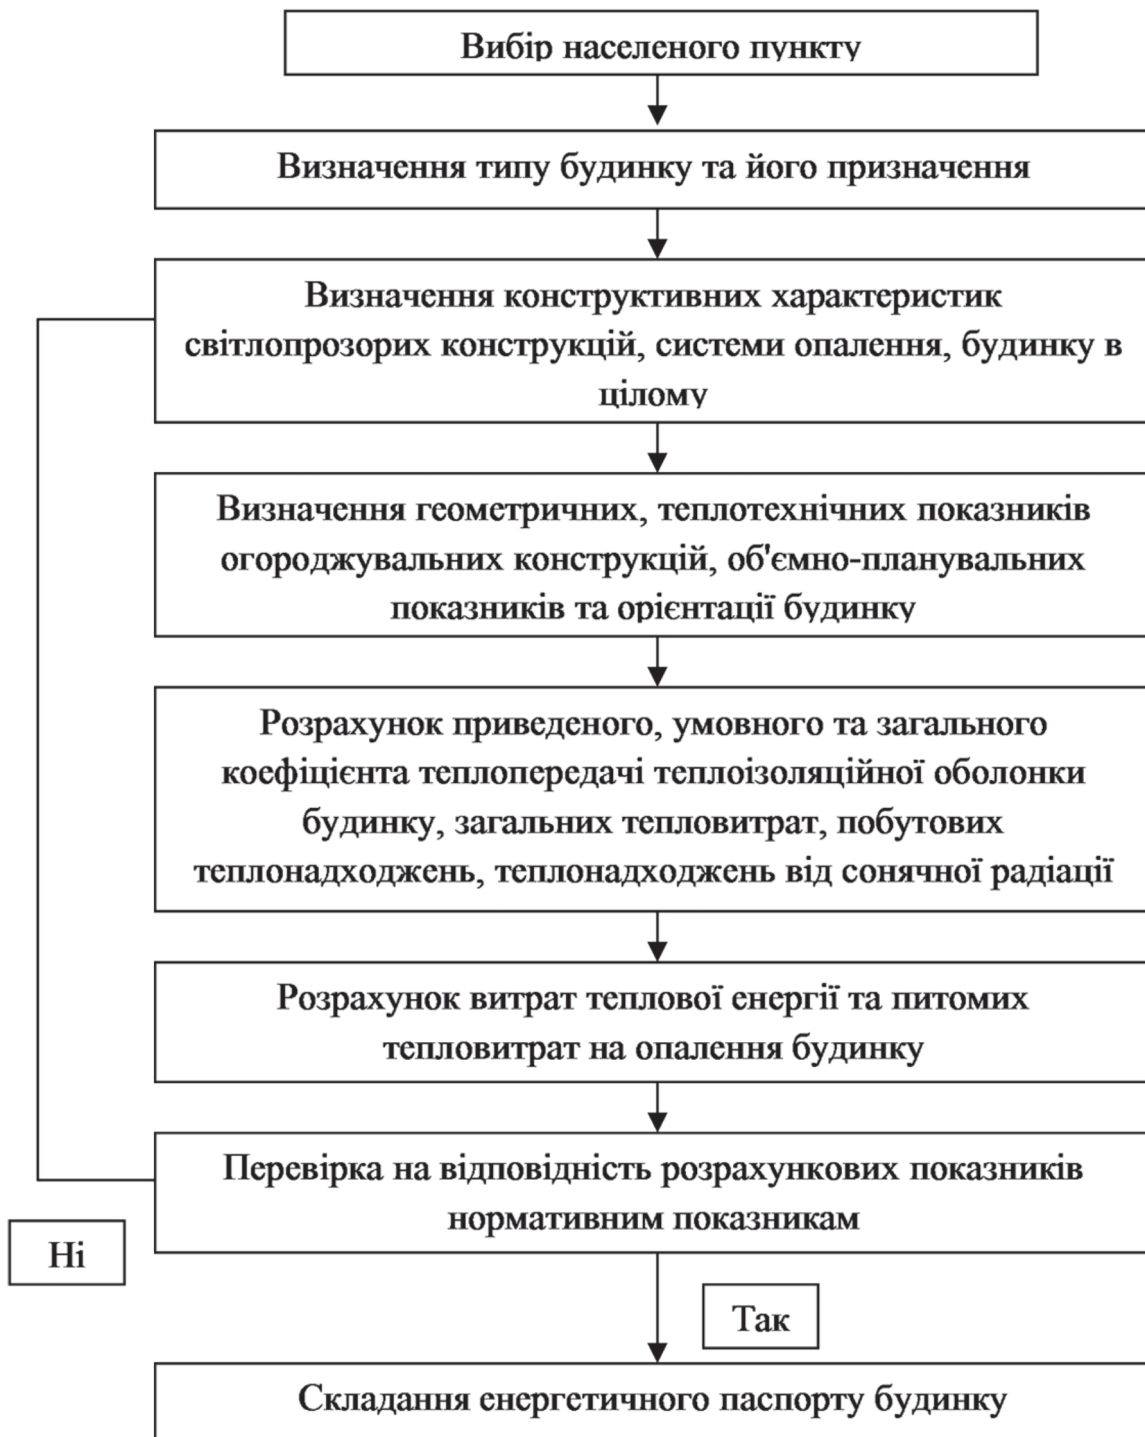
Вибір населеного пункту

Визначення типу будинку та його призначення

Визначення конструктивних характеристик світлопрозорих конструкцій, системи опалення, будинку в цілому

Визначення геометричних, теплотехнічних показників огороджувальних конструкцій, об'ємно-планувальних показників та орієнтації будинку

Розрахунок приведеного, умовного та загального коефіцієнта теплопередачі теплоізоляційної оболонки будинку, загальних тепловитрат, побутових теплонадходжень, теплонадходжень від сонячної радіації

Розрахунок витрат теплової енергії та питомих тепловитрат на опалення будинку

Перевірка на відповідність розрахункових показників нормативним показникам

Ні

Так

Складання енергетичного паспорту будинку